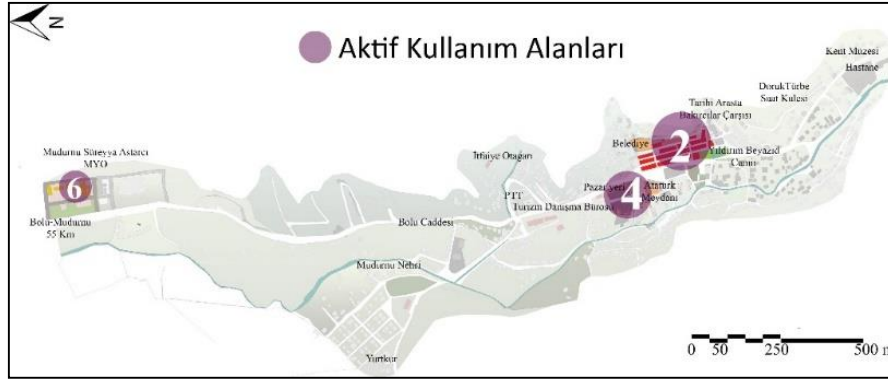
N

Aktif Kullanım Alanları

Kent Müzesi
Hastane

DorukTürbe
Saat Kulesi

Tarihi Arasta
Bakırcılar Çarşısı

Belediye

2

Yıldırım Beyazıd
Camii

İtfaiye Otağarı

Mudurnu Süreyya Astarcı
MYO

6

Pazar yeri

4

Atatürk
Meydanı

PTT

Turizm Danışma Bürosu

Bolu-Mudurnu
55 Km

Bolu Caddesi

Mudurnu Nehri

Yurtkur

0 50 250 500 m